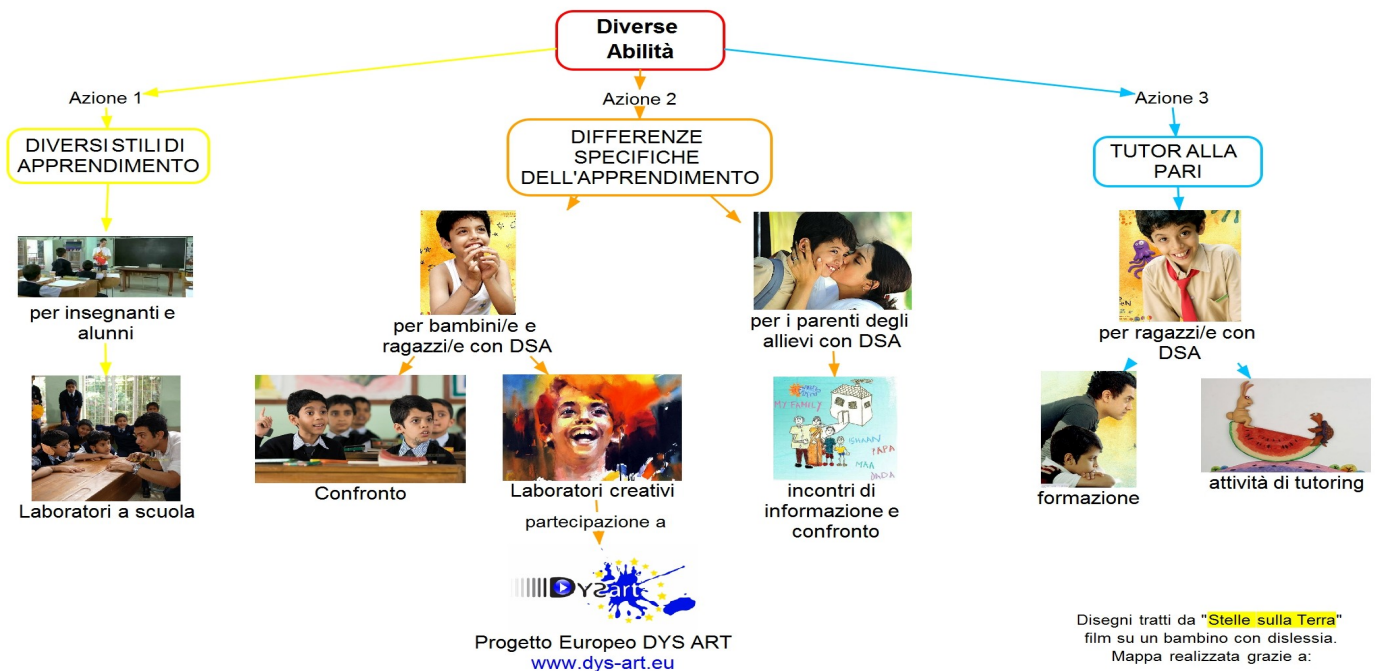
Diverse Abilità

Azione 1

DIVERSI STILI DI APPRENDIMENTO

per insegnanti e alunni

Laboratori a scuola

Azione 2

DIFFERENZE SPECIFICHE DELL'APPRENDIMENTO

per bambini/e e ragazzi/e con DSA

Confronto

Laboratori creativi

partecipazione a

DYSart

Progetto Europeo DYS ART
www.dys-art.eu

per i parenti degli allievi con DSA

MY FAMILY
SHAAN
PAPA
MAA
DADA

incontri di informazione e confronto

Azione 3

TUTOR ALLA PARI

per ragazzi/e con DSA

formazione

attività di tutoring

Disegni tratti da "Stelle sulla Terra" film su un bambino con dislessia.
Mappa realizzata grazie a: